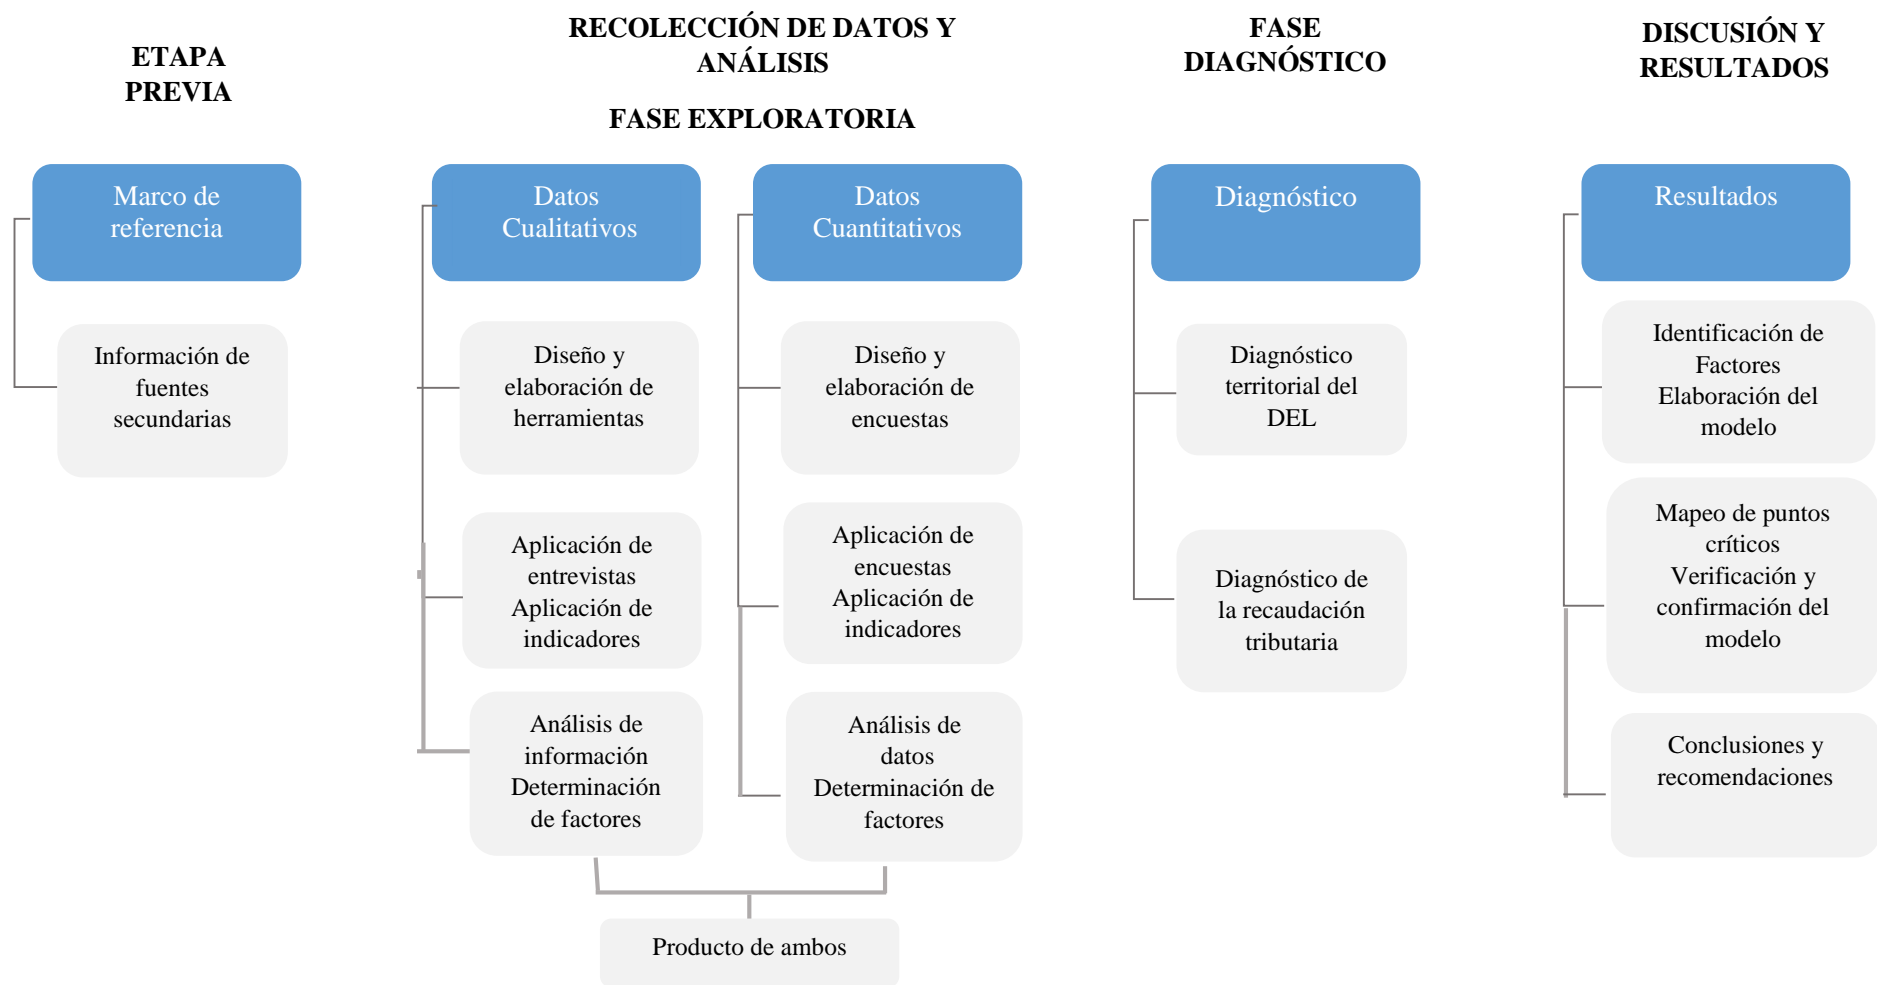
ETAPA PREVIA

RECOLECCIÓN DE DATOS Y ANÁLISIS

FASE EXPLORATORIA

FASE DIAGNÓSTICO

DISCUSIÓN Y RESULTADOS

Marco de referencia

Información de fuentes secundarias

Datos Cualitativos

Diseño y elaboración de herramientas

Aplicación de entrevistas Aplicación de indicadores

Análisis de información Determinación de factores

Datos Cuantitativos

Diseño y elaboración de encuestas

Aplicación de encuestas Aplicación de indicadores

Análisis de datos Determinación de factores

Producto de ambos

Diagnóstico

Diagnóstico territorial del DEL

Diagnóstico de la recaudación tributaria

Resultados

Identificación de Factores Elaboración del modelo

Mapeo de puntos críticos Verificación y confirmación del modelo

Conclusiones y recomendaciones